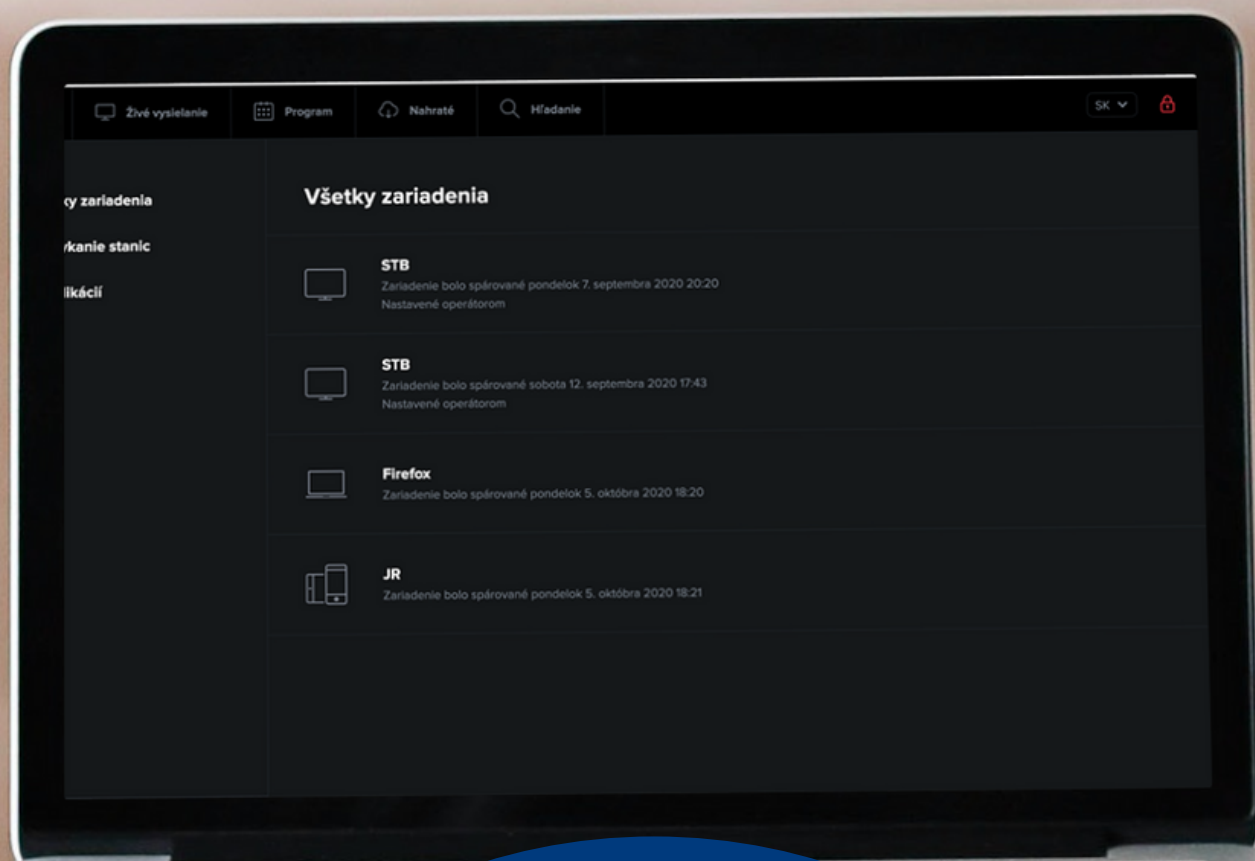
Živé vysielanie Program Nahraté Hľadanie SK

ky zariadenia
kanie stanic
likácií

Všetky zariadenia

STB
Zariadenie bolo spárované pondelok 7. septembra 2020 20:20
Nastavené operátorom

STB
Zariadenie bolo spárované sobota 12. septembra 2020 17:43
Nastavené operátorom

Firefox
Zariadenie bolo spárované pondelok 5. októbra 2020 18:20

JR
Zariadenie bolo spárované pondelok 5. októbra 2020 18:21